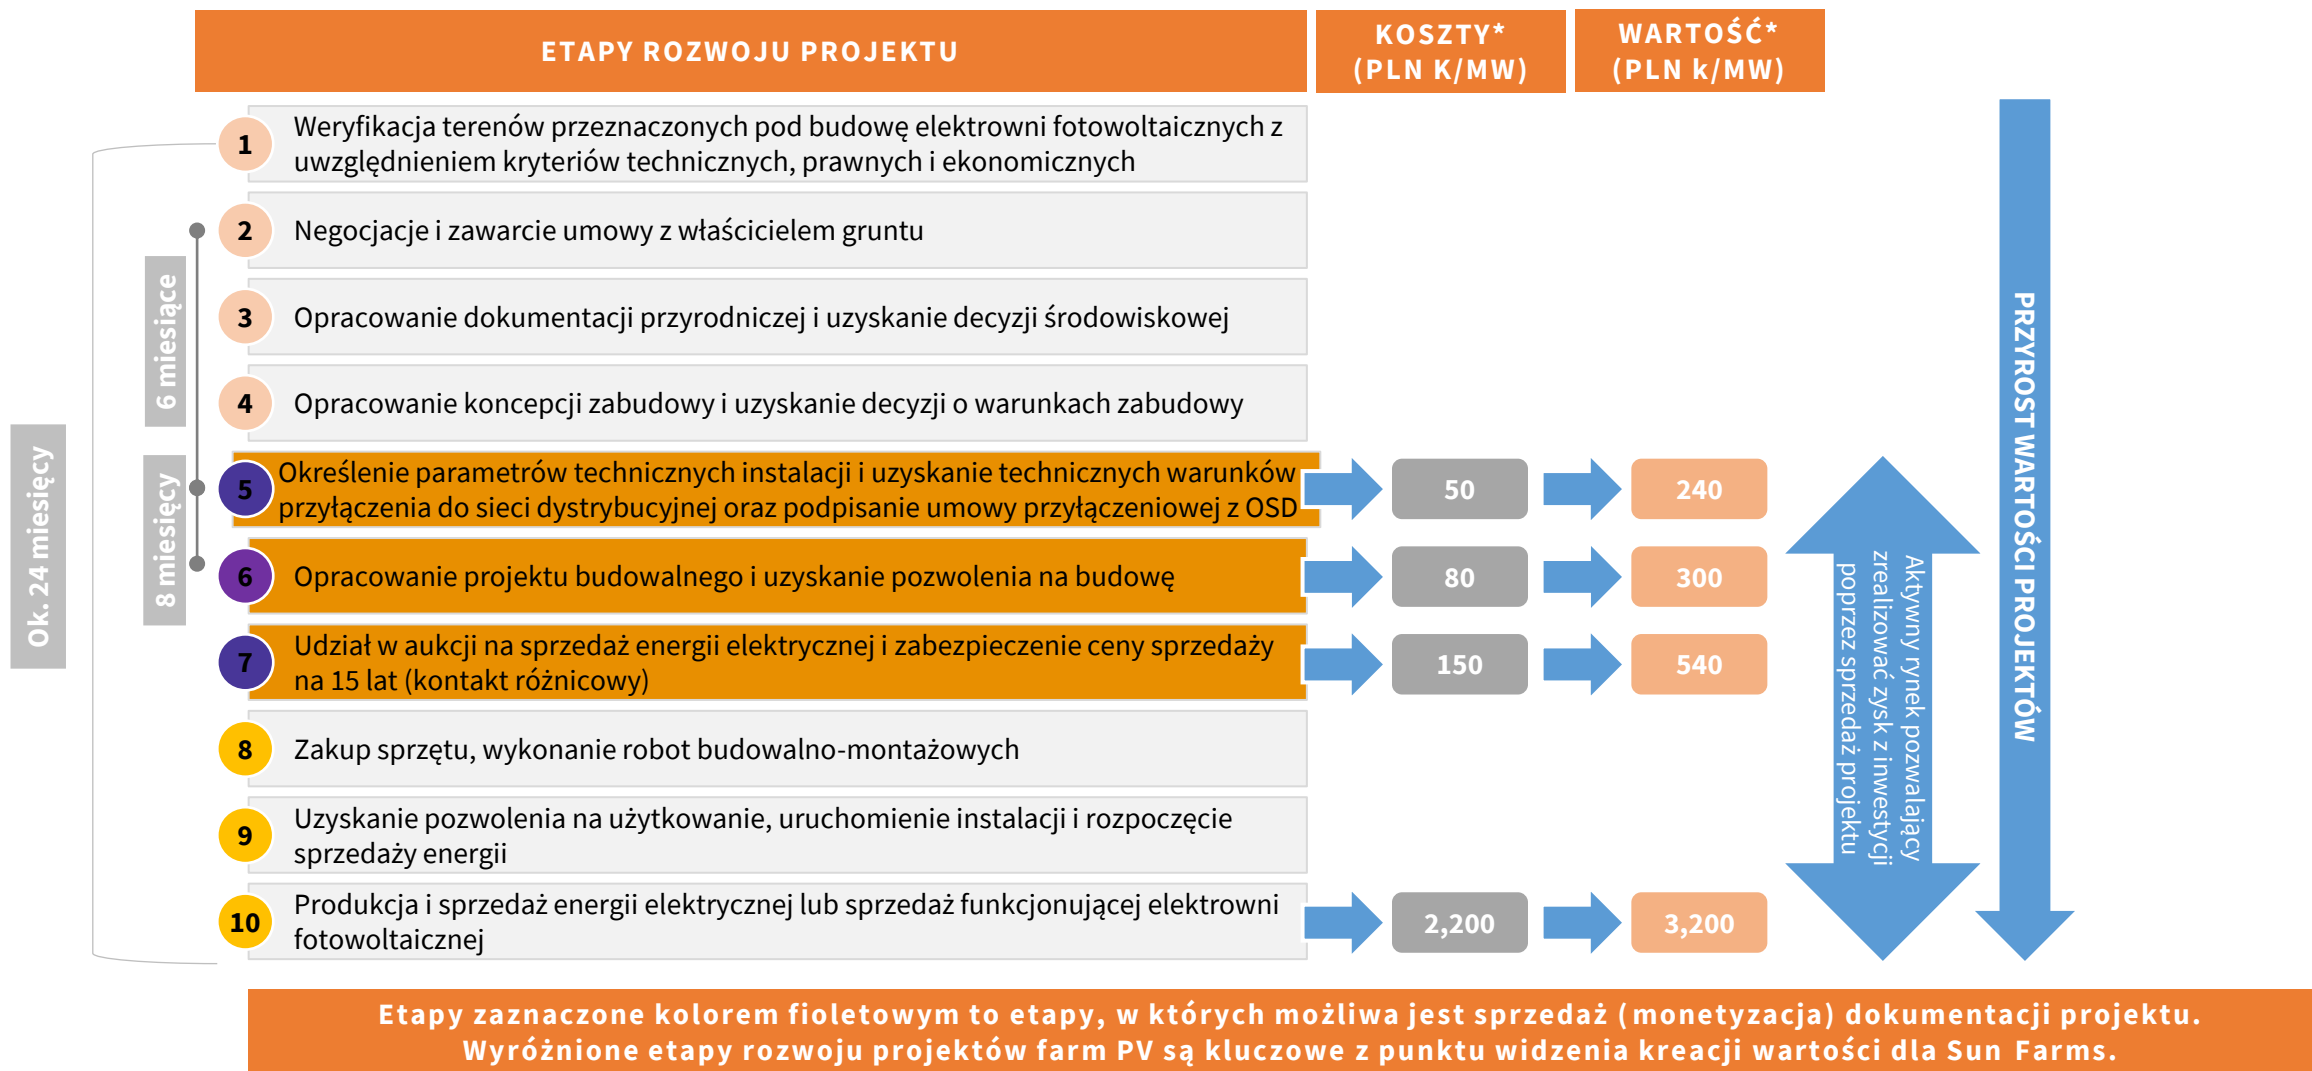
ETAPY ROZWOJU PROJEKTU

KOSZTY* (PLN K/MW)

WARTOŚĆ* (PLN k/MW)

Ok. 24 miesięcy

6 miesiące

8 miesięcy

1 Weryfikacja terenów przeznaczonych pod budowę elektrowni fotowoltaicznych z uwzględnieniem kryteriów technicznych, prawnych i ekonomicznych

2 Negocjacje i zawarcie umowy z właścicielem gruntu

3 Opracowanie dokumentacji przyrodniczej i uzyskanie decyzji środowiskowej

4 Opracowanie koncepcji zabudowy i uzyskanie decyzji o warunkach zabudowy

5 Określenie parametrów technicznych instalacji i uzyskanie technicznych warunków przyłączenia do sieci dystrybucyjnej oraz podpisanie umowy przyłączeniowej z OSD

6 Opracowanie projektu budowalnego i uzyskanie pozwolenia na budowę

7 Udział w aukcji na sprzedaż energii elektrycznej i zabezpieczenie ceny sprzedaży na 15 lat (kontakt różnicowy)

8 Zakup sprzętu, wykonanie robot budowalno-montażowych

9 Uzyskanie pozwolenia na użytkowanie, uruchomienie instalacji i rozpoczęcie sprzedaży energii

10 Produkcja i sprzedaż energii elektrycznej lub sprzedaż funkcjonującej elektrowni fotowoltaicznej

50
240
80
300
150
540
2,200
3,200

Aktywny rynek pozwalający zrealizować zysk z inwestycji poprzez sprzedaż projektu

PRZYROST WARTOŚCI PROJEKTÓW

Etapy zaznaczone kolorem fioletowym to etapy, w których możliwa jest sprzedaż (monetyzacja) dokumentacji projektu. Wyróżnione etapy rozwoju projektów farm PV są kluczowe z punktu widzenia kreacji wartości dla Sun Farms.